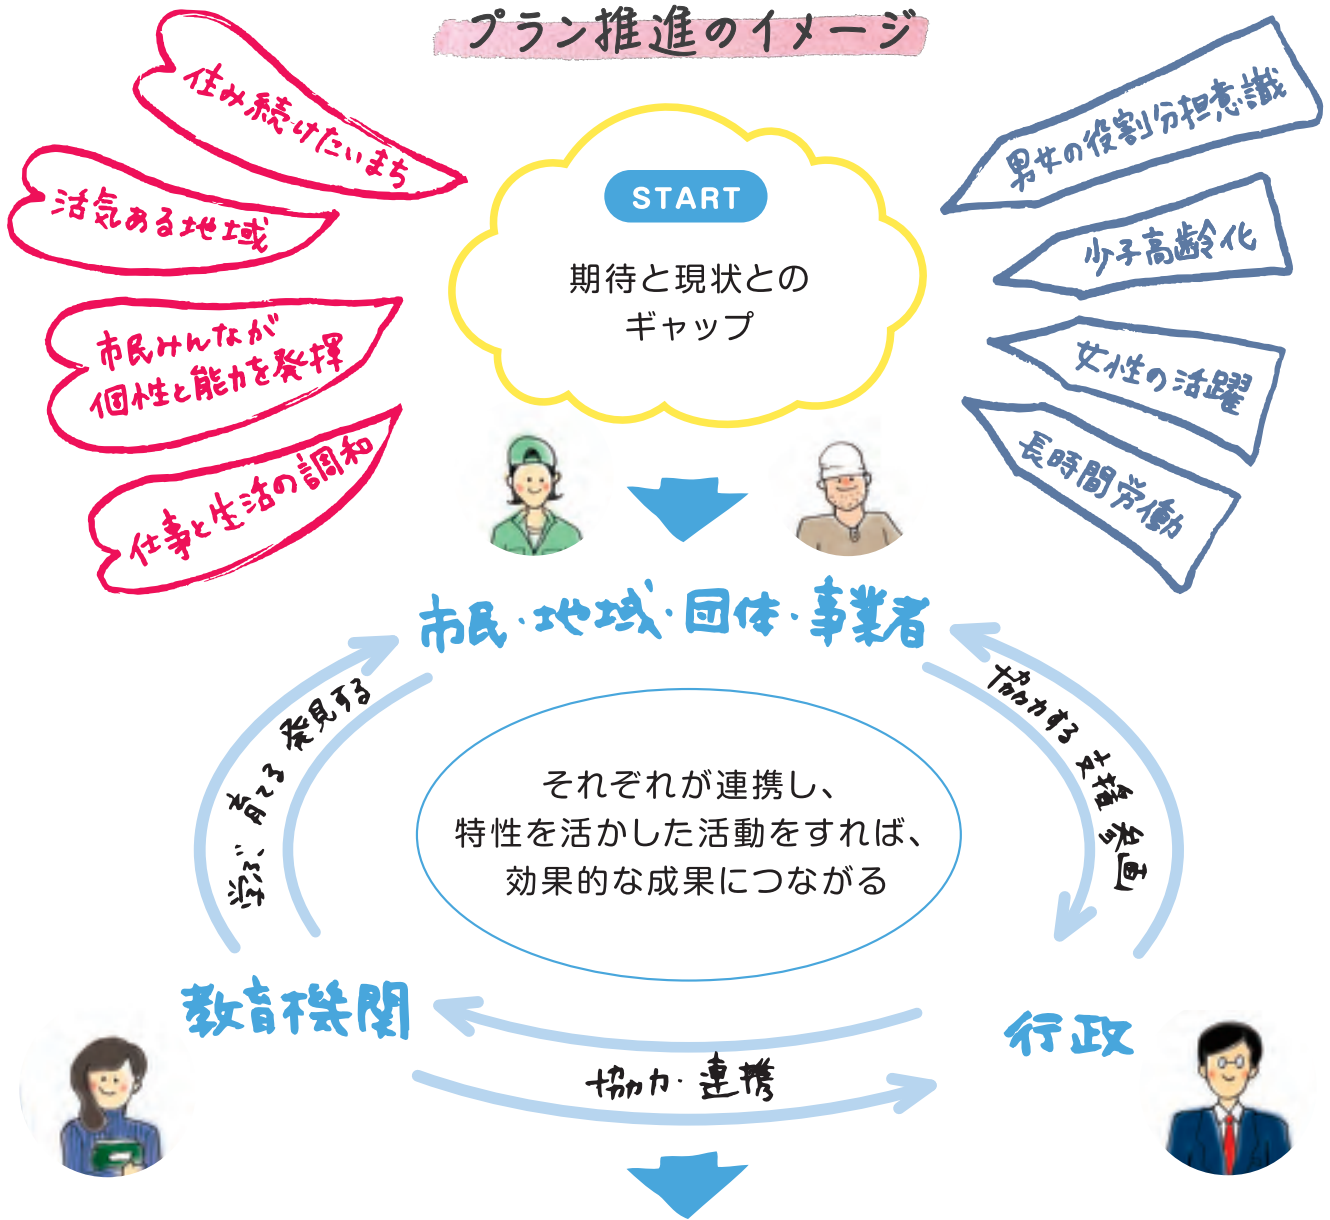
プラン推進のイメージ

住み続けたいまち

活気ある地域

市民みんなが個性と能力を発揮

仕事と生活の調和

START

期待と現状とのギャップ

男女の役割分担意識

少子高齢化

女性の活躍

長時間労働

市民・地域・団体・事業者

学ぶ 育てる 発見する

協力する 支援 参画

それぞれが連携し、特性を活かした活動をすれば、効果的な成果につながる

教育機関

行政

協力・連携